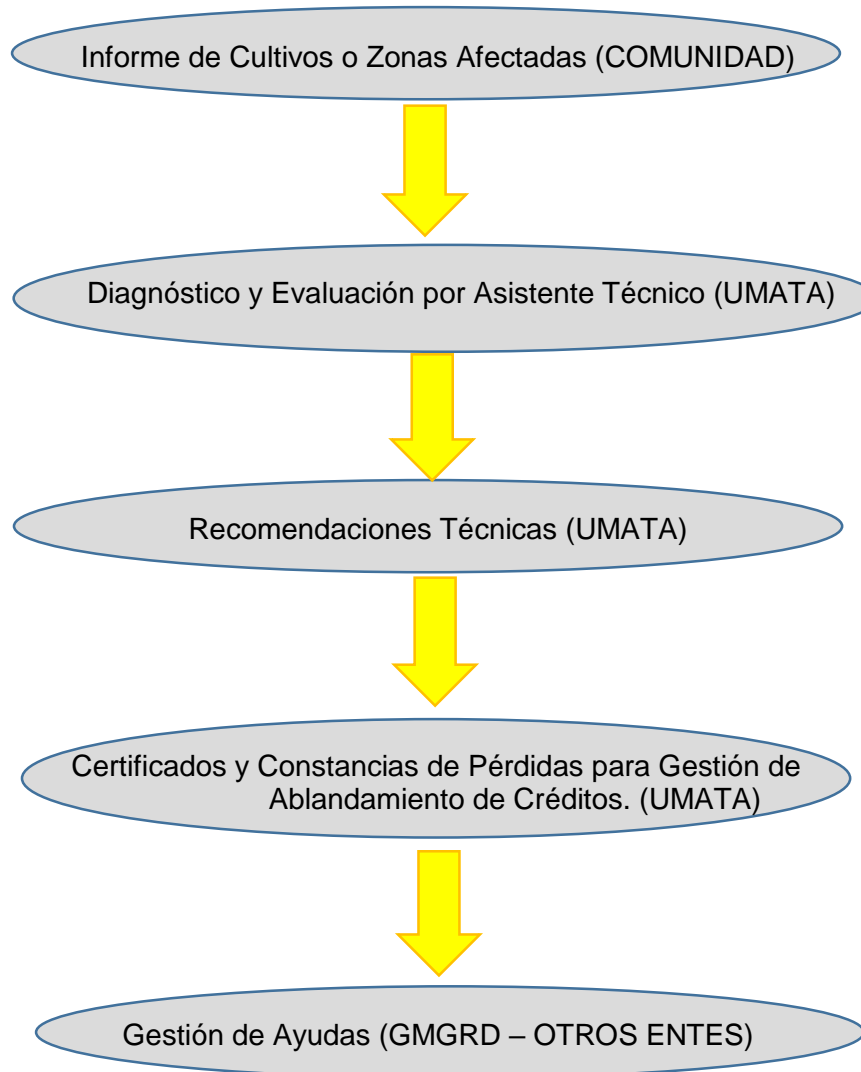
Informe de Cultivos o Zonas Afectadas (COMUNIDAD)

Diagnóstico y Evaluación por Asistente Técnico (UMATA)

Recomendaciones Técnicas (UMATA)

Certificados y Constancias de Pérdidas para Gestión de Ablandamiento de Créditos. (UMATA)

Gestión de Ayudas (GMGRD – OTROS ENTES)